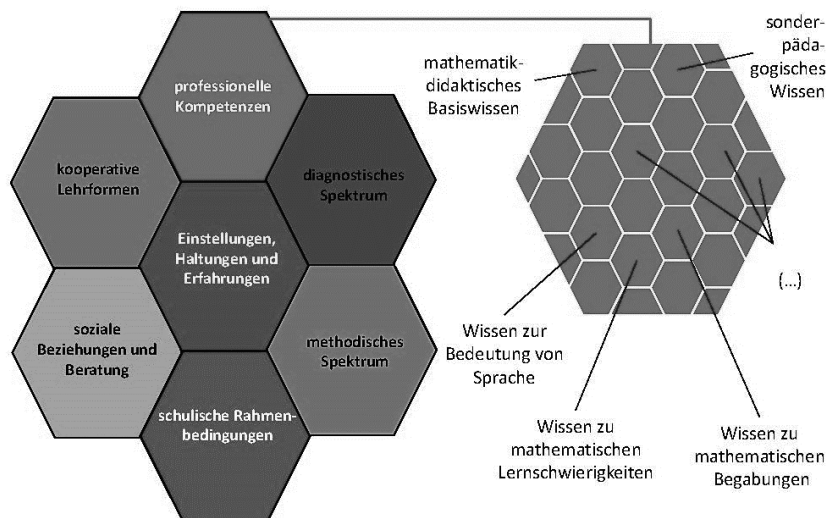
professionelle Kompetenzen

kooperative Lehrformen

diagnostisches Spektrum

Einstellungen, Haltungen und Erfahrungen

soziale Beziehungen und Beratung

methodisches Spektrum

schulische Rahmenbedingungen

mathematikdidaktisches Basiswissen

sonderpädagogisches Wissen

(...)

Wissen zur Bedeutung von Sprache

Wissen zu mathematischen Lernschwierigkeiten

Wissen zu mathematischen Begabungen